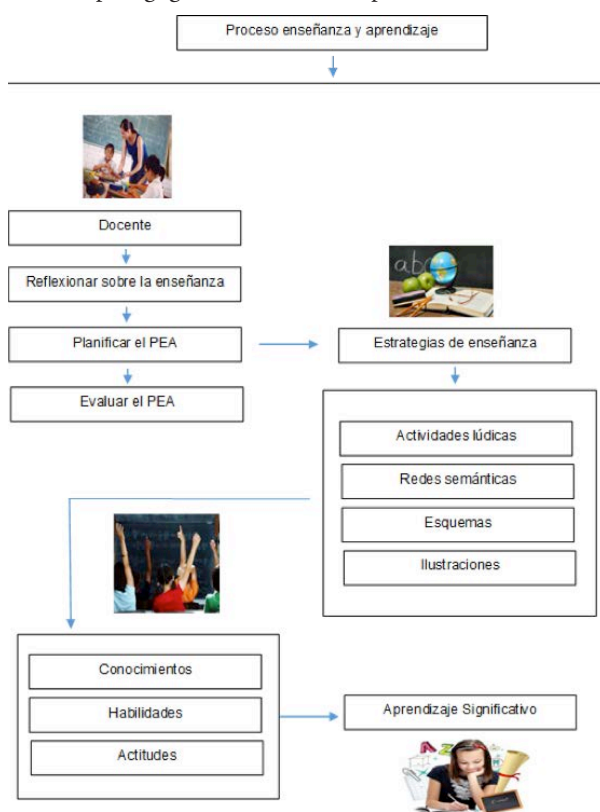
Proceso enseñanza y aprendizaje

Docente

Reflexionar sobre la enseñanza

Planificar el PEA

Evaluar el PEA

Estrategias de enseñanza

Actividades lúdicas

Redes semánticas

Esquemas

Ilustraciones

Conocimientos

Habilidades

Actitudes

Aprendizaje Significativo